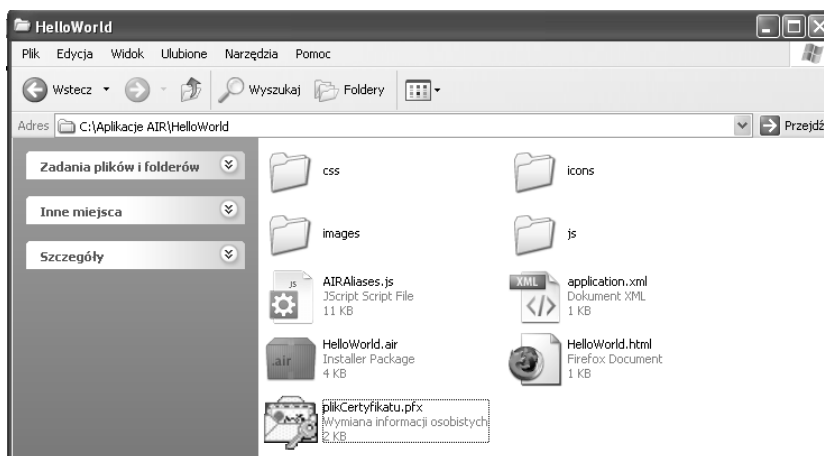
HelloWorld

Plik Edycja Widok Ulubione Narzędzia Pomoc

Wstecz Wyszukaj Foldery

Adres C:\Aplikacje AIR\HelloWorld Przejdź

Zadania plików i folderów

Inne miejsca

Szczegóły

css

icons

images

js

AIRAliases.js
JScript Script File
11 KB

JS

XML

application.xml
Dokument XML
1 KB

.air

HelloWorld.air
Installer Package
4 KB

HelloWorld.html
Firefox Document
1 KB

plikCertyfikatu.pfx
Wymiana informacji osobistych
2 KB